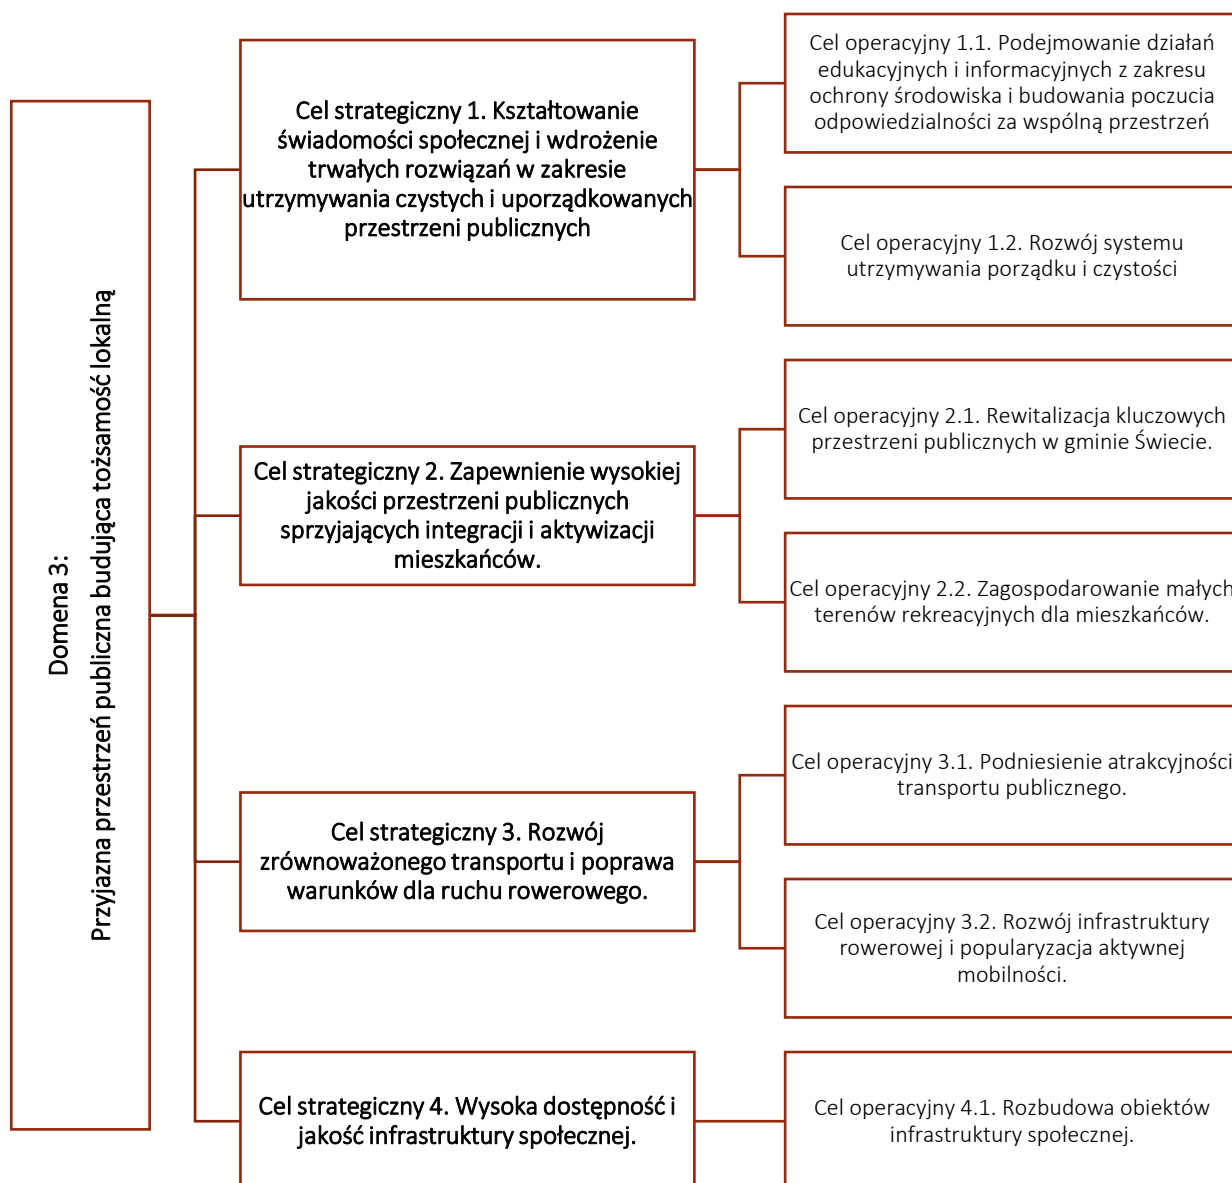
Domena 3:
Przyjazna przestrzeń publiczna budująca tożsamość lokalną

Cel strategiczny 1. Kształtowanie świadomości społecznej i wdrożenie trwałych rozwiązań w zakresie utrzymywania czystych i uporządkowanych przestrzeni publicznych

Cel operacyjny 1.1. Podejmowanie działań edukacyjnych i informacyjnych z zakresu ochrony środowiska i budowania poczucia odpowiedzialności za wspólną przestrzeń

Cel operacyjny 1.2. Rozwój systemu utrzymywania porządku i czystości

Cel strategiczny 2. Zapewnienie wysokiej jakości przestrzeni publicznych sprzyjających integracji i aktywizacji mieszkańców.

Cel operacyjny 2.1. Rewitalizacja kluczowych przestrzeni publicznych w gminie Świecie.

Cel operacyjny 2.2. Zagospodarowanie małych terenów rekreacyjnych dla mieszkańców.

Cel strategiczny 3. Rozwój zrównoważonego transportu i poprawa warunków dla ruchu rowerowego.

Cel operacyjny 3.1. Podniesienie atrakcyjności transportu publicznego.

Cel operacyjny 3.2. Rozwój infrastruktury rowerowej i popularyzacja aktywnej mobilności.

Cel strategiczny 4. Wysoka dostępność i jakość infrastruktury społecznej.

Cel operacyjny 4.1. Rozbudowa obiektów infrastruktury społecznej.